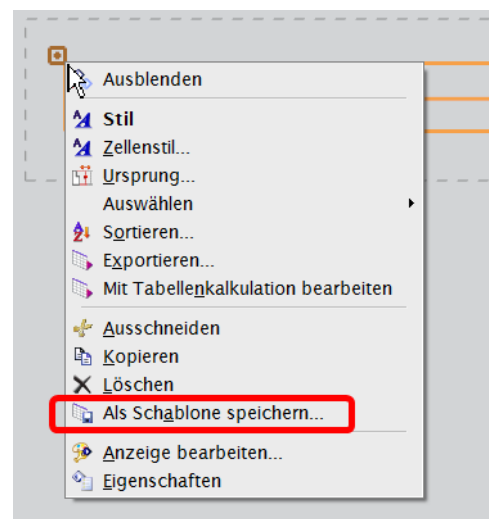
Ausblenden
Stil
Zellenstil...
Ursprung...
Auswählen
Sortieren...
Exportieren...
Mit Tabellenkalkulation bearbeiten
Ausschneiden
Kopieren
Löschen
Als Schablone speichern...
Anzeige bearbeiten...
Eigenschaften